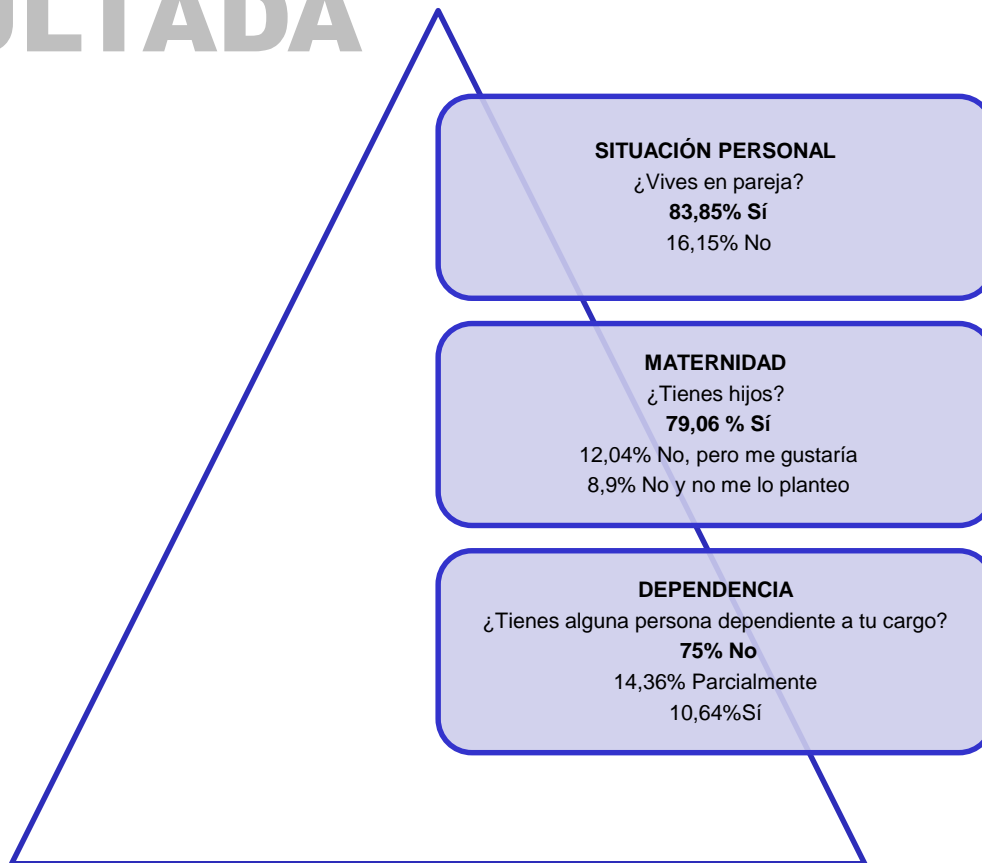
ULTADA

SITUACIÓN PERSONAL
¿Vives en pareja?
83,85% Sí
16,15% No

MATERNIDAD
¿Tienes hijos?
79,06 % Sí
12,04% No, pero me gustaría
8,9% No y no me lo planteo

DEPENDENCIA
¿Tienes alguna persona dependiente a tu cargo?
75% No
14,36% Parcialmente
10,64%Sí